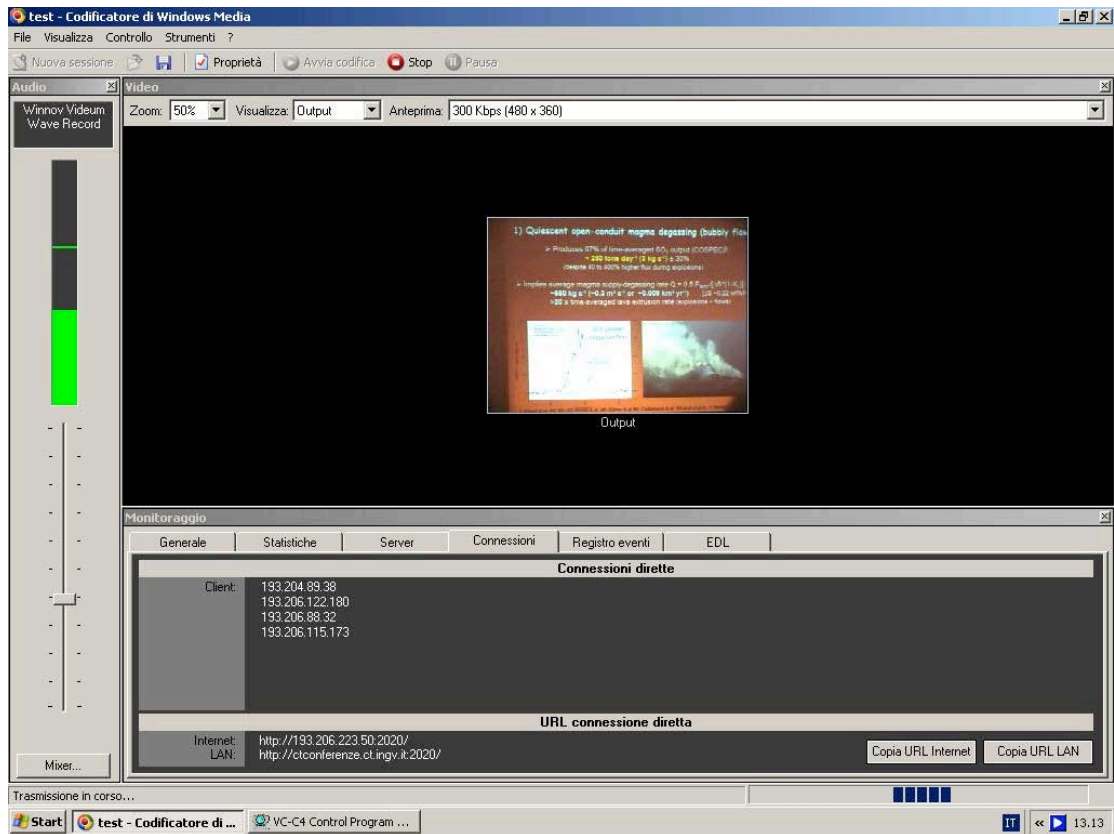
test - Codificatore di Windows Media

File Visualizza Controllo Strumenti ?

Nuova sessione | Proprietà | Avvia codifica | Stop | Pausa

Audio

Winnov Videum Wave Record

Video

Zoom: 50% Visualizza: Output Anteprima: 300 Kbps (480 x 360)

1) Quiescent open-conduit magma degassing (bubbly flow)

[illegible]

Output

Mixer...

Monitoraggio

Generale | Statistiche | Server | Connessioni | Registro eventi | EDL

Connessioni dirette

Client: 193.204.89.38
193.206.122.180
193.206.88.32
193.206.115.173

URL connessione diretta

Internet: http://193.206.223.50:2020/
LAN: http://ctconferenze.ct.ingv.it:2020/

Copia URL Internet | Copia URL LAN

Trasmissione in corso...

Start | test - Codificatore di ... | VC-C4 Control Program ...

IT 13.13